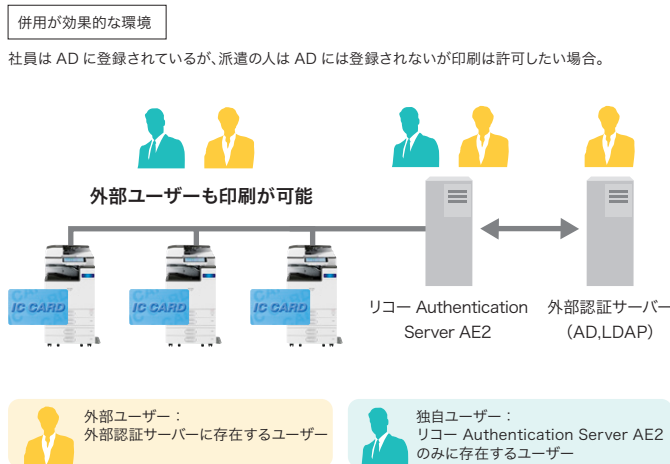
併用が効果的な環境

社員は AD に登録されているが、派遣の人は AD には登録されないが印刷は許可したい場合。

外部ユーザーも印刷が可能

IC CARD

IC CARD

IC CARD

リコー Authentication Server AE2

外部認証サーバー (AD,LDAP)

外部ユーザー：
外部認証サーバーに存在するユーザー

独自ユーザー：
リコー Authentication Server AE2 のみに存在するユーザー